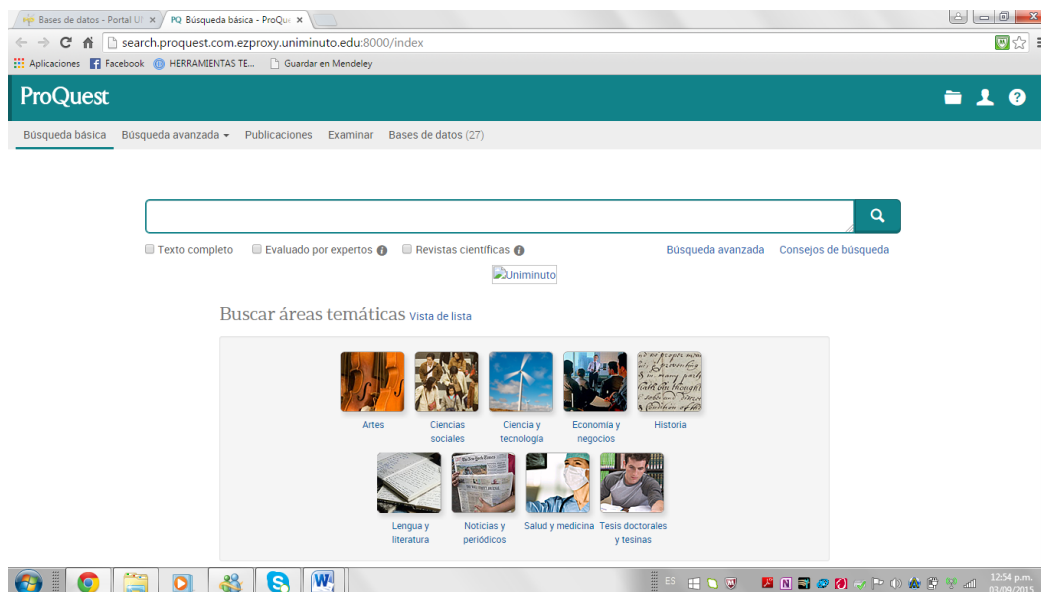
Bases de datos - Portal U ×
PQ Búsqueda básica - ProQu ×

search.proquest.com.ezproxy.uniminuto.edu:8000/index

Aplicaciones Facebook HERRAMIENTAS TE... Guardar en Mendeley

ProQuest

Búsqueda básica Búsqueda avanzada Publicaciones Examinar Bases de datos (27)

Texto completo Evaluado por expertos Revistas científicas Búsqueda avanzada Consejos de búsqueda

Uniminuto

Buscar áreas temáticas Vista de lista

Artes
Ciencias sociales
Ciencia y tecnología
Economía y negocios
Historia
Lengua y literatura
Noticias y periódicos
Salud y medicina
Tesis doctorales y tesinas

ES
12:54 p.m.
03/09/2015